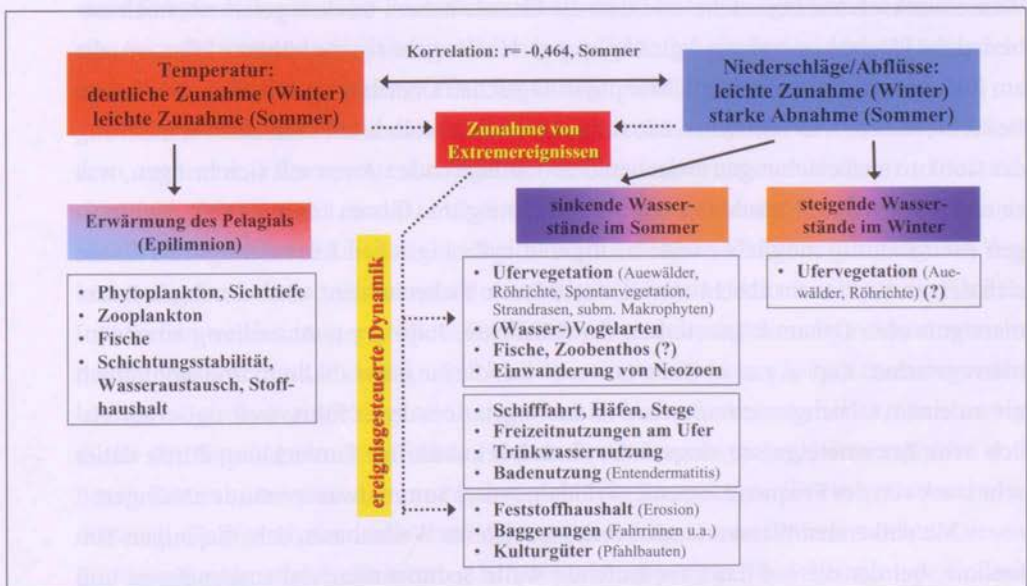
Korrelation: r= -0,464, Sommer

Temperatur: deutliche Zunahme (Winter) leichte Zunahme (Sommer)

Niederschläge/Abflüsse: leichte Zunahme (Winter) starke Abnahme (Sommer)

Zunahme von Extremereignissen

Erwärmung des Pelagials (Epilimnion)

sinkende Wasserstände im Sommer

steigende Wasserstände im Winter

ereignisgesteuerte Dynamik

• Phytoplankton, Sichttiefe
• Zooplankton
• Fische
• Schichtungsstabilität, Wasseraustausch, Stoffhaushalt

• Ufervegetation (Auewälder, Röhrichte, Spontanvegetation, Strandrasen, subm. Makrophyten)
• (Wasser-)Vogelarten
• Fische, Zoobenthos (?)
• Einwanderung von Neozoen

• Ufervegetation (Auewälder, Röhrichte) (?)

• Schifffahrt, Häfen, Stege
• Freizeitnutzungen am Ufer
• Trinkwassernutzung
• Badenutzung (Entendermatitis)

• Feststoffhaushalt (Erosion)
• Baggerungen (Fahrrinnen u.a.)
• Kulturgüter (Pfahlbauten)